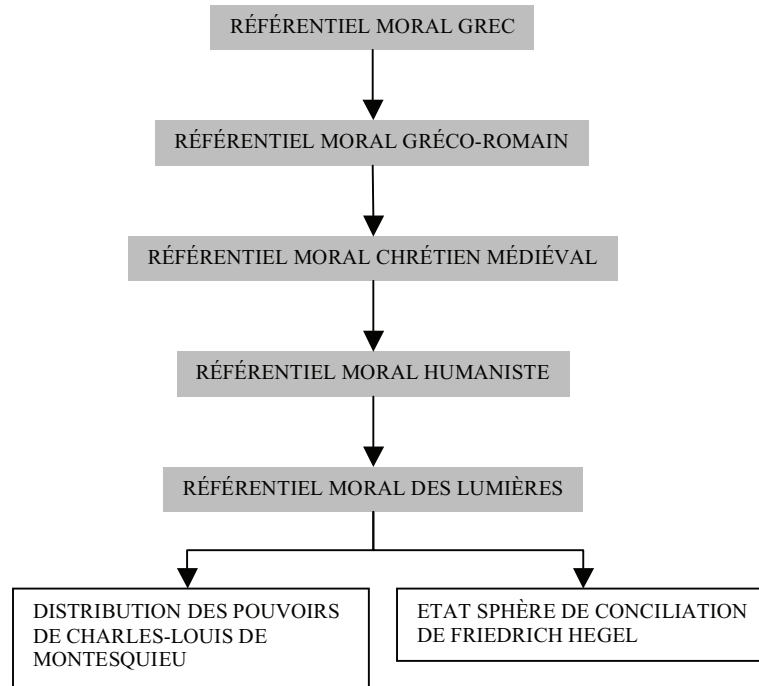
RÉFÉRENTIEL MORAL GREC

RÉFÉRENTIEL MORAL GRÉCO-ROMAIN

RÉFÉRENTIEL MORAL CHRÉTIEN MÉDIÉVAL

RÉFÉRENTIEL MORAL HUMANISTE

RÉFÉRENTIEL MORAL DES LUMIÈRES

DISTRIBUTION DES POUVOIRS DE CHARLES-LOUIS DE MONTESQUIEU

ETAT SPHÈRE DE CONCILIATION DE FRIEDRICH HEGEL